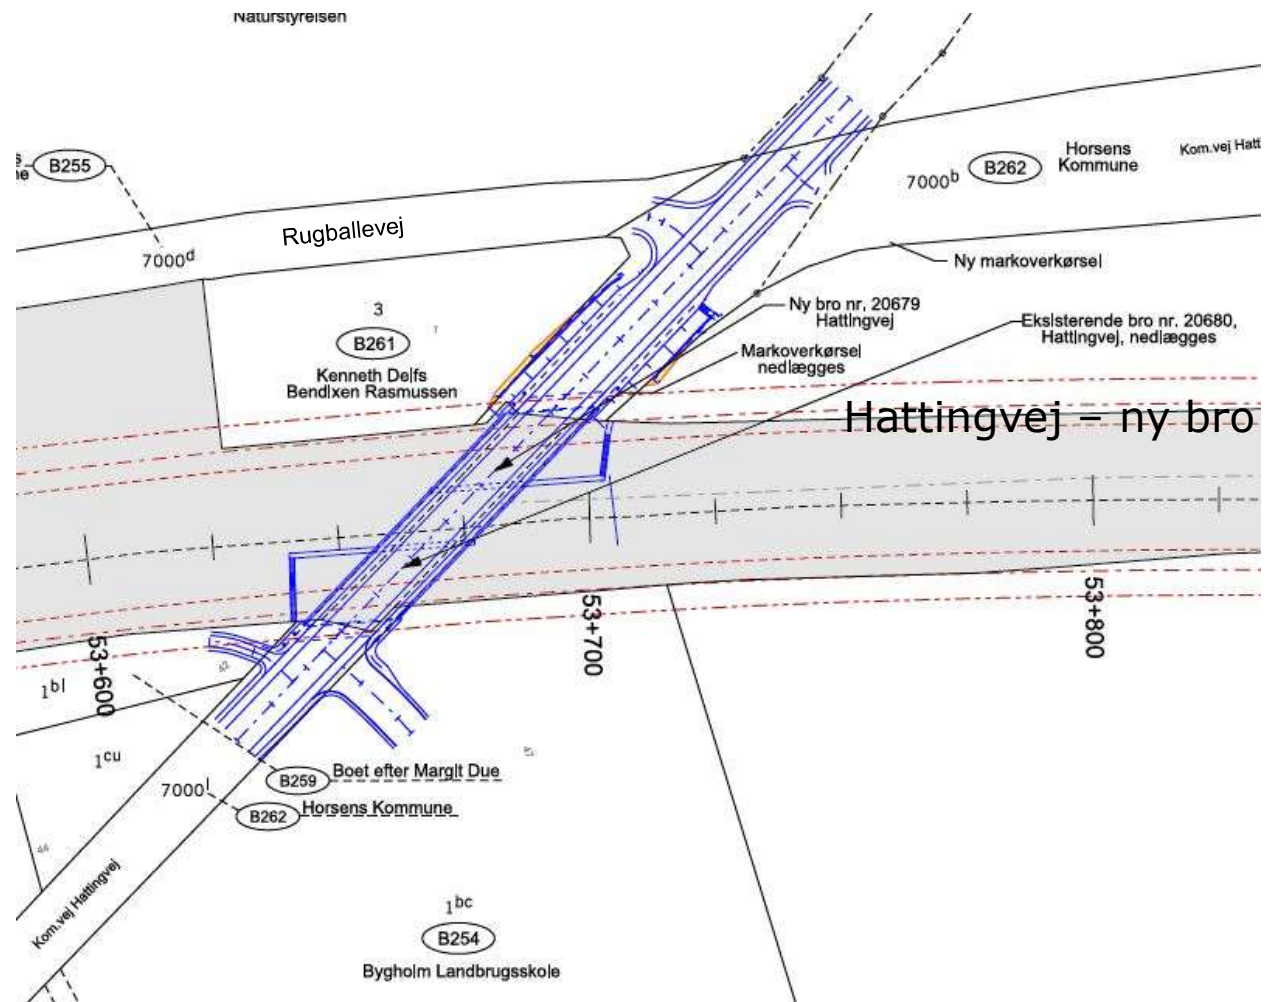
Naturstyrelsen

B255

Rugballevej

7000$^{d}$

Horsens Kommune

Kom.vej Hatt

7000$^{b}$

B262

Ny markoverkørsel

Ny bro nr. 20679 Hattingvej

Eksisterende bro nr. 20680, Hattingvej, nedlægges

3

B261

Kenneth Delfs Bendixen Rasmussen

Markoverkørsel nedlægges

Hattingvej – ny bro

53+600

53+700

53+800

1$^{bl}$

1$^{cu}$

7000$^{l}$

B259 Boet efter Margit Due

B262 Horsens Kommune

Kom.vej Hattingvej

1$^{bc}$

B254

Bygholm Landbrugsskole